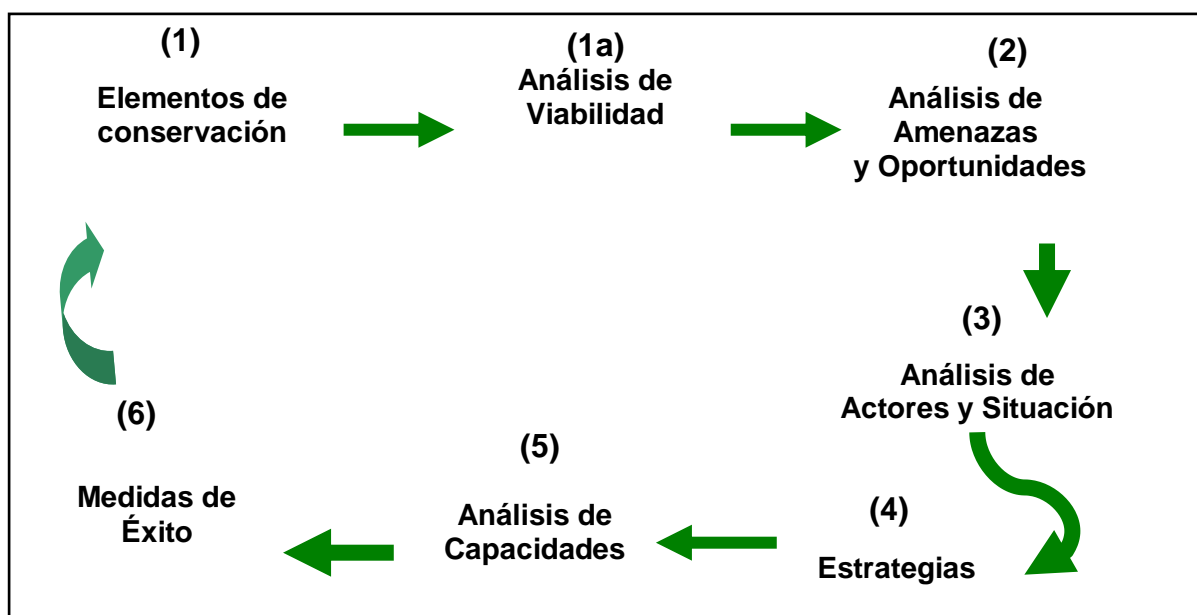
(1)

Elementos de conservación

(1a)
Análisis de Viabilidad

(2)

Análisis de Amenazas y Oportunidades

(3)

Análisis de Actores y Situación

(4)

Estrategias

(5)

Análisis de Capacidades

(6)

Medidas de Éxito